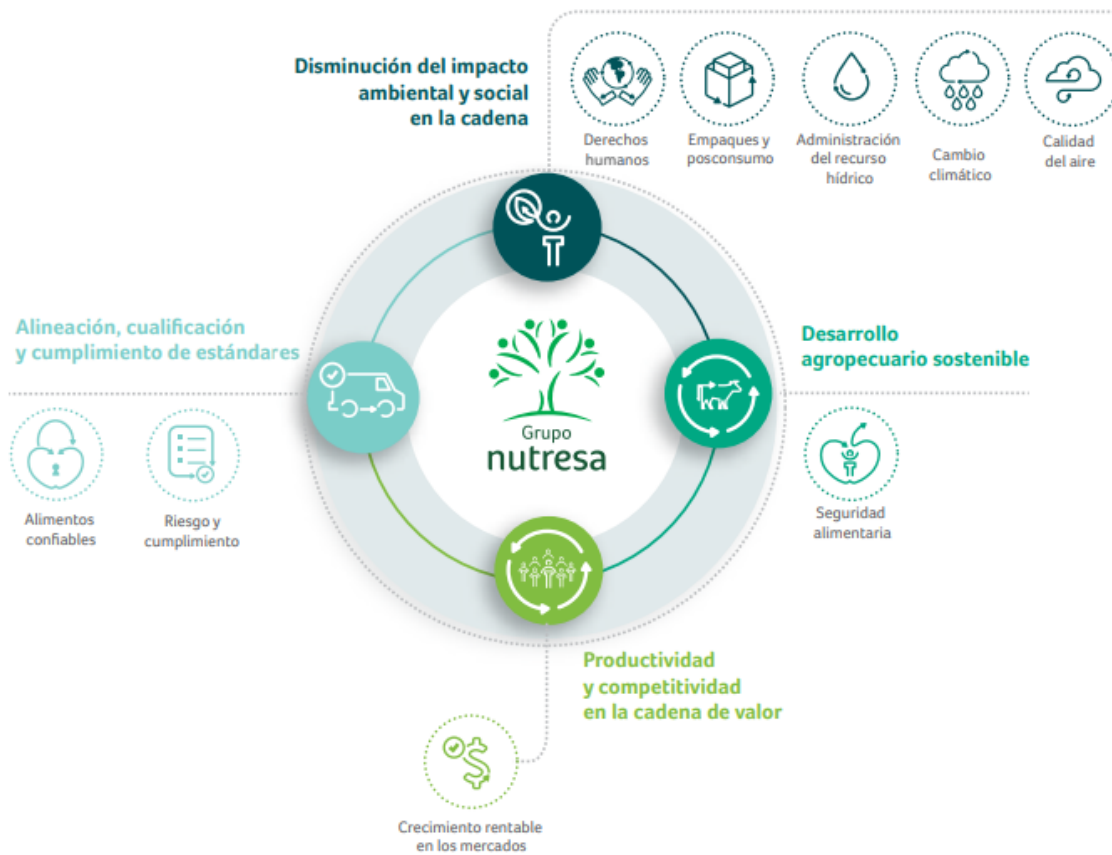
Disminución del impacto ambiental y social en la cadena

Derechos humanos

Empaques y posconsumo

Administración del recurso hídrico

Cambio climático

Calidad del aire

Alineación, cualificación y cumplimiento de estándares

Alimentos confiables

Riesgo y cumplimiento

Grupo nutresa

Desarrollo agropecuario sostenible

Seguridad alimentaria

Productividad y competitividad en la cadena de valor

Crecimiento rentable en los mercados